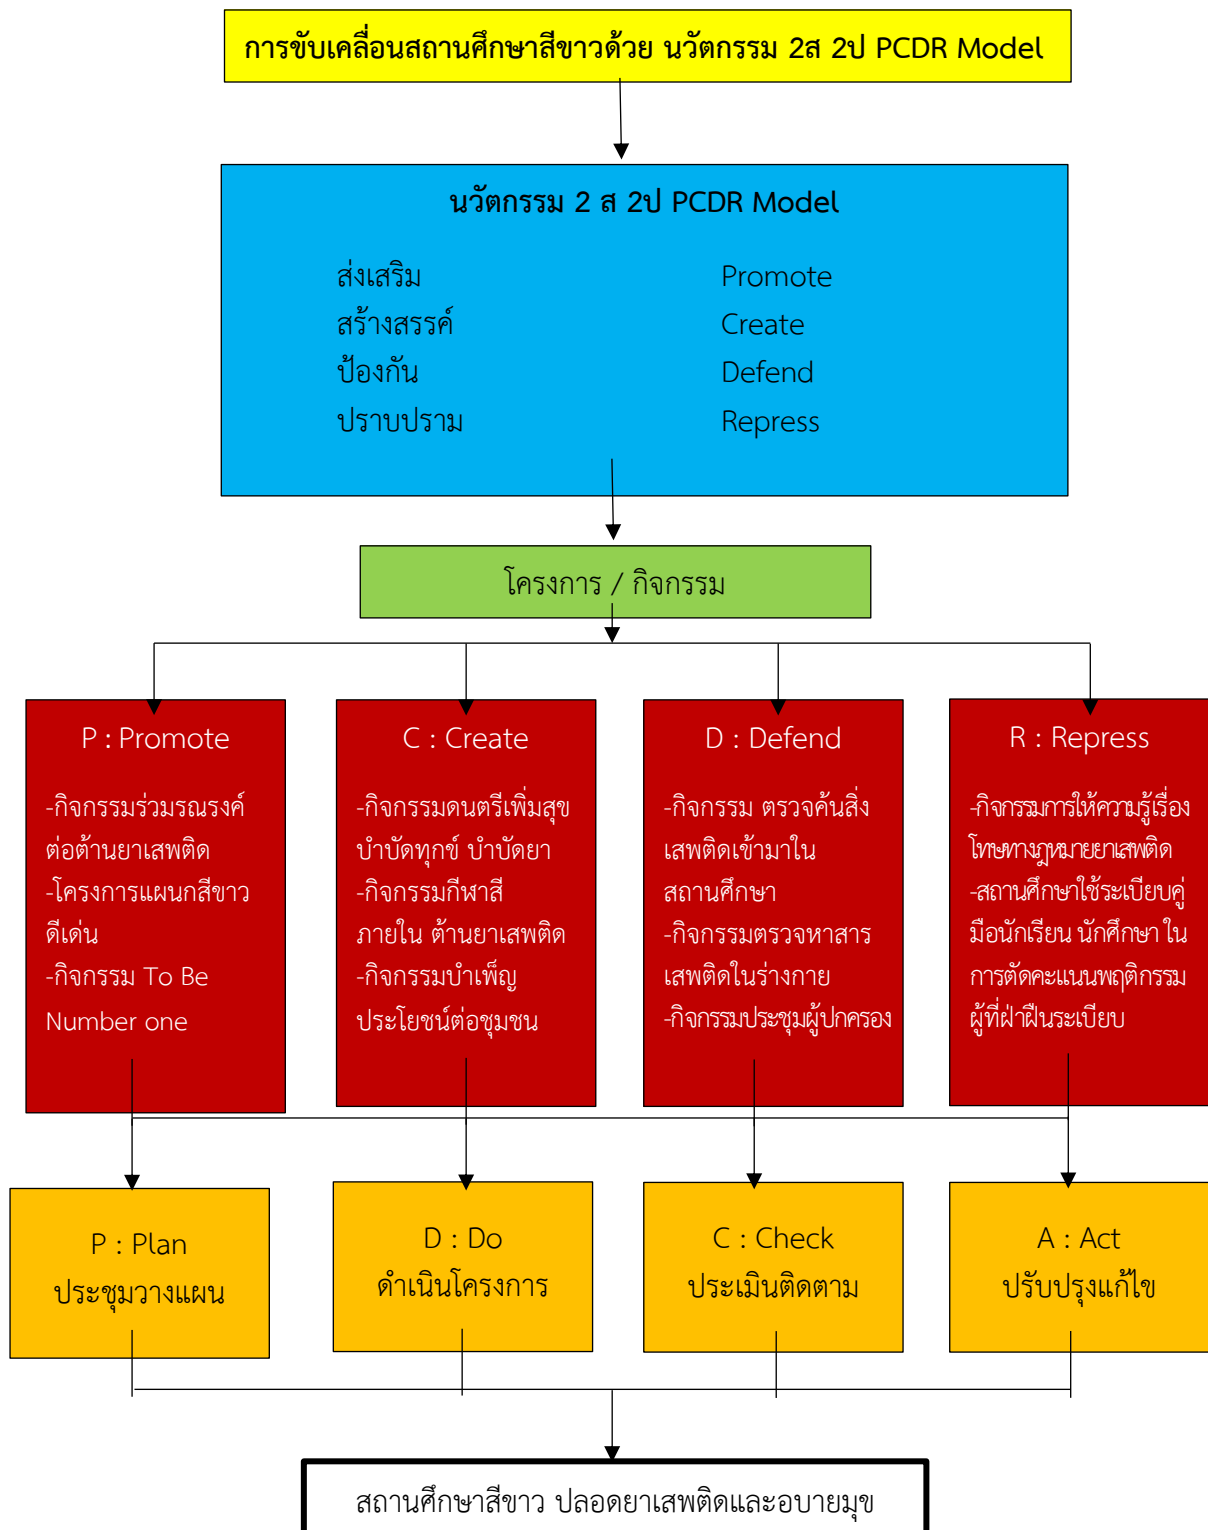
การขับเคลื่อนสถานศึกษาสีขาวด้วย นวัตกรรม 2ส 2ป PCDR Model

นวัตกรรม 2 ส 2ป PCDR Model

ส่งเสริม Promote
สร้างสรรค์ Create
ป้องกัน Defend
ปราบปราม Repress

โครงการ / กิจกรรม

P : Promote
-กิจกรรมร่วมรณรงค์ต่อต้านยาเสพติด
-โครงการแผนกสีขาวดีเด่น
-กิจกรรม To Be Number one

C : Create
-กิจกรรมดนตรีเพิ่มสุข บำบัดทุกข์ บำบัดยา
-กิจกรรมกีฬาสีภายใน ต้านยาเสพติด
-กิจกรรมบำเพ็ญประโยชน์ต่อชุมชน

D : Defend
-กิจกรรม ตรวจค้นสิ่งเสพติดเข้ามาในสถานศึกษา
-กิจกรรมตรวจหาสารเสพติดในร่างกาย
-กิจกรรมประชุมผู้ปกครอง

R : Repress
-กิจกรรมการให้ความรู้เรื่องโทษทางกฎหมายยาเสพติด
-สถานศึกษาใช้ระเบียบคู่มือนักเรียน นักศึกษา ในการตัดคะแนนพฤติกรรมผู้ที่ฝ่าฝืนระเบียบ

P : Plan
ประชุมวางแผน

D : Do
ดำเนินโครงการ

C : Check
ประเมินติดตาม

A : Act
ปรับปรุงแก้ไข

สถานศึกษาสีขาว ปลอดยาเสพติดและอบายมุข